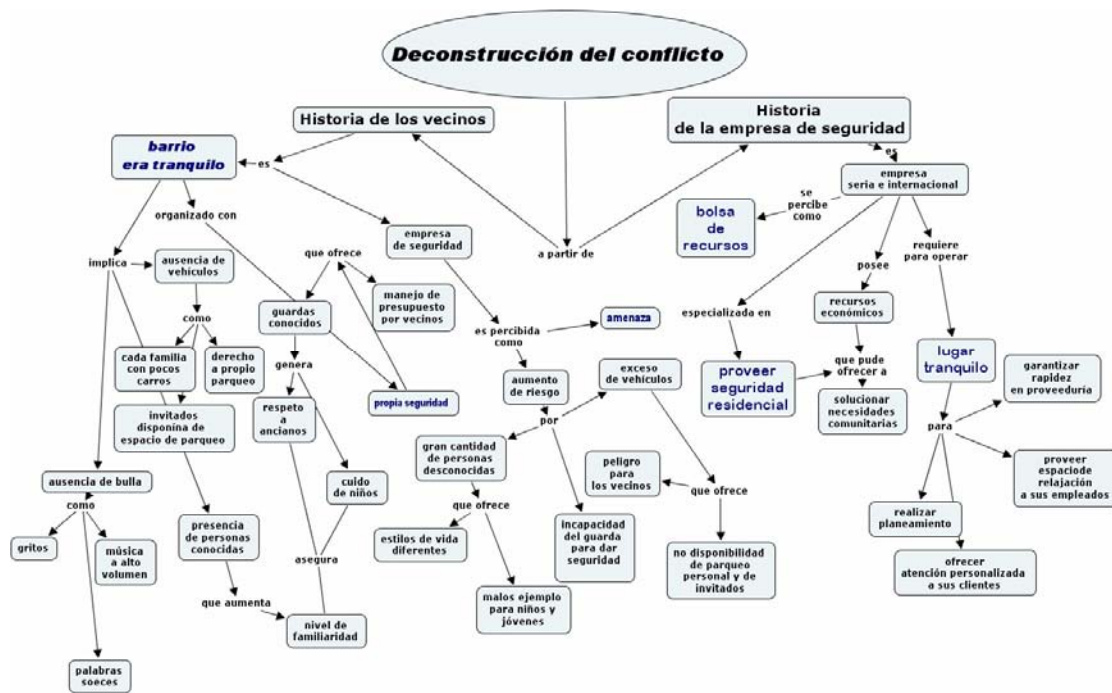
Deconstrucción del conflicto

Historia de los vecinos

Historia de la empresa de seguridad

barrio era tranquilo

es

es

a partir de

empresa seria e internacional

se percibe como

bolsa de recursos

organizado con

empresa de seguridad

que ofrece

implica

ausencia de vehículos

manejo de presupuesto por vecinos

guardas conocidos

como

requiere para operar

posee

especializada en

recursos económicos

es percibida como

amenaza

genera

cada familia con pocos carros

derecho a propio parqueo

propia seguridad

aumento de riesgo

exceso de vehículos

proveer seguridad residencial

que pude ofrecer a

lugar tranquilo

garantizar rapidez en proveeduría

invitados disponina de espacio de parqueo

respeto a ancianos

por

solucionar necesidades comunitarias

para

gran cantidad de personas desconocidas

peligro para los vecinos

que ofrece

proveer espaciode relajación a sus empleados

ausencia de bulla

cuido de niños

como

que ofrece

realizar planeamiento

gritos

música a alto volumen

presencia de personas conocidas

estilos de vida diferentes

incapacidad del guarda para dar seguridad

no disponibilidad de parqueo personal y de invitados

ofrecer atención personalizada a sus clientes

asegura

que aumenta

malos ejemplo para niños y jóvenes

nivel de familiaridad

palabras soeces